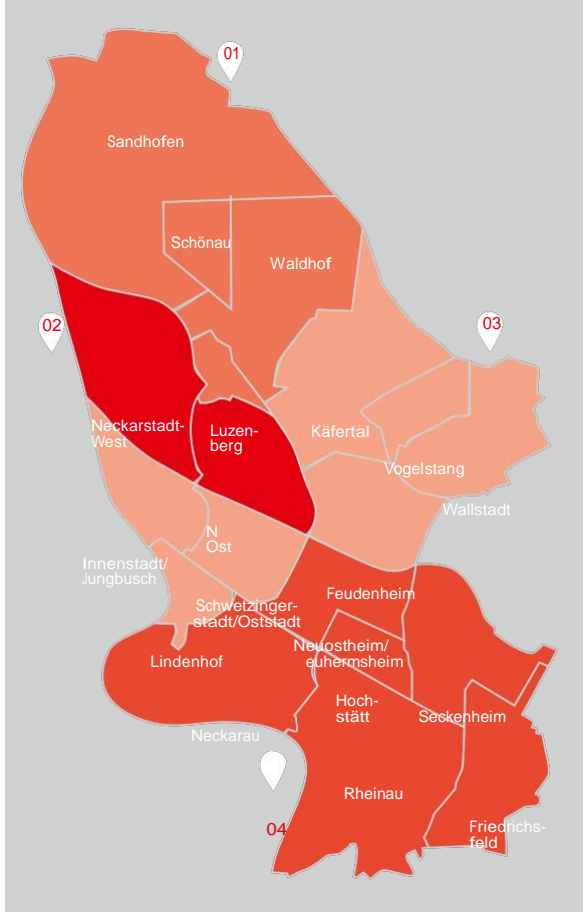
01

Sandhofen

Schönau

Waldhof

02

03

Neckarstadt-West

Luzenberg

Käfertal

Vogelstang

Wallstadt

N Ost

Innenstadt/ Jungbusch

Feudenheim

Schwetzingerstadt/Oststadt

Neuostheim/ euhermsheim

Lindenhof

Hochstätt

Seckenheim

Neckarau

Rheinau

04

Friedrichsfeld